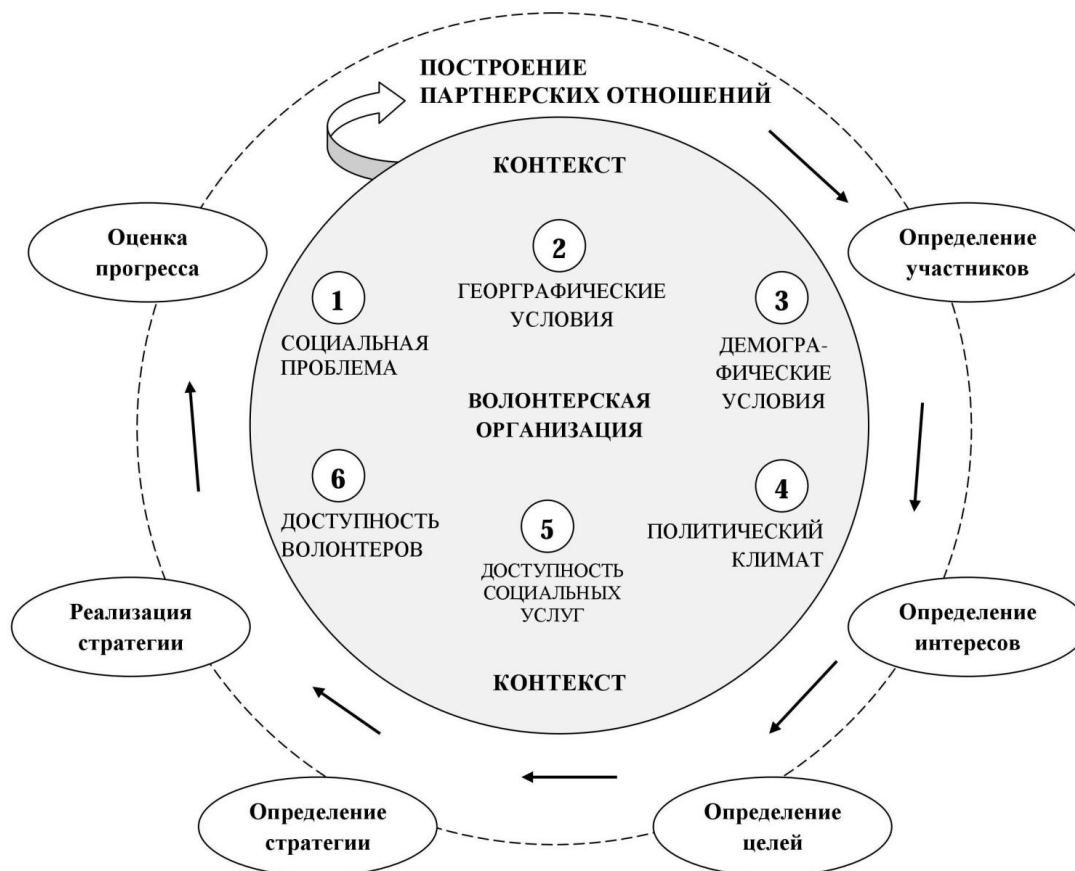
ПОСТРОЕНИЕ ПАРТНЕРСКИХ ОТНОШЕНИЙ

КОНТЕКСТ

Оценка прогресса

Определение участников

2
ГЕОРГРАФИЧЕСКИЕ УСЛОВИЯ

1
СОЦИАЛЬНАЯ ПРОБЛЕМА

3
ДЕМОГРА-ФИЧЕСКИЕ УСЛОВИЯ

ВОЛОНТЕРСКАЯ ОРГАНИЗАЦИЯ

6
ДОСТУПНОСТЬ ВОЛОНТЕРОВ

5
ДОСТУПНОСТЬ СОЦИАЛЬНЫХ УСЛУГ

4
ПОЛИТИЧЕСКИЙ КЛИМАТ

Реализация стратегии

Определение интересов

КОНТЕКСТ

Определение стратегии

Определение целей